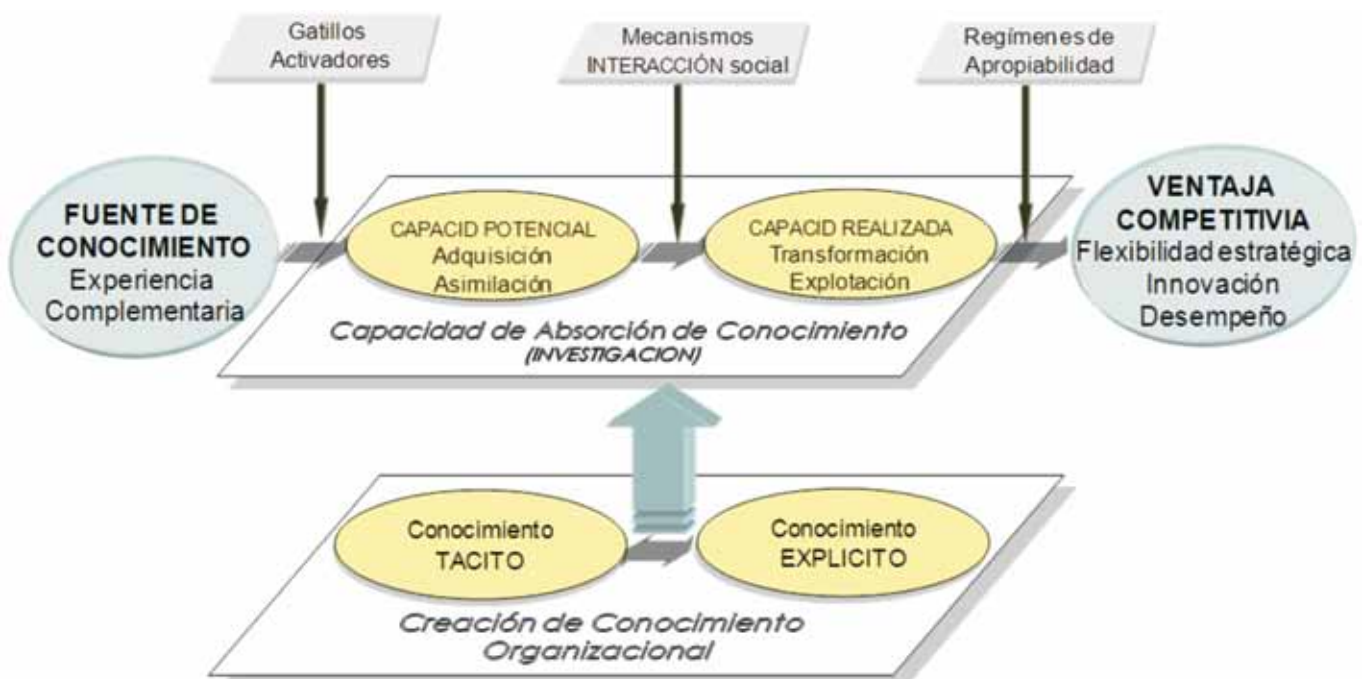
Gatillos Activadores

Mecanismos INTERACCIÓN social

Regímenes de Apropiabilidad

FUENTE DE CONOCIMIENTO
Experiencia
Complementaria

CAPACID POTENCIAL
Adquisición
Asimilación

CAPACID REALIZADA
Transformación
Explotación

VENTAJA COMPETITIVIA
Flexibilidad estratégica
Innovación
Desempeño

Capacidad de Absorción de Conocimiento
(INVESTIGACION)

Conocimiento TACITO

Conocimiento EXPLICITO

Creación de Conocimiento Organizacional